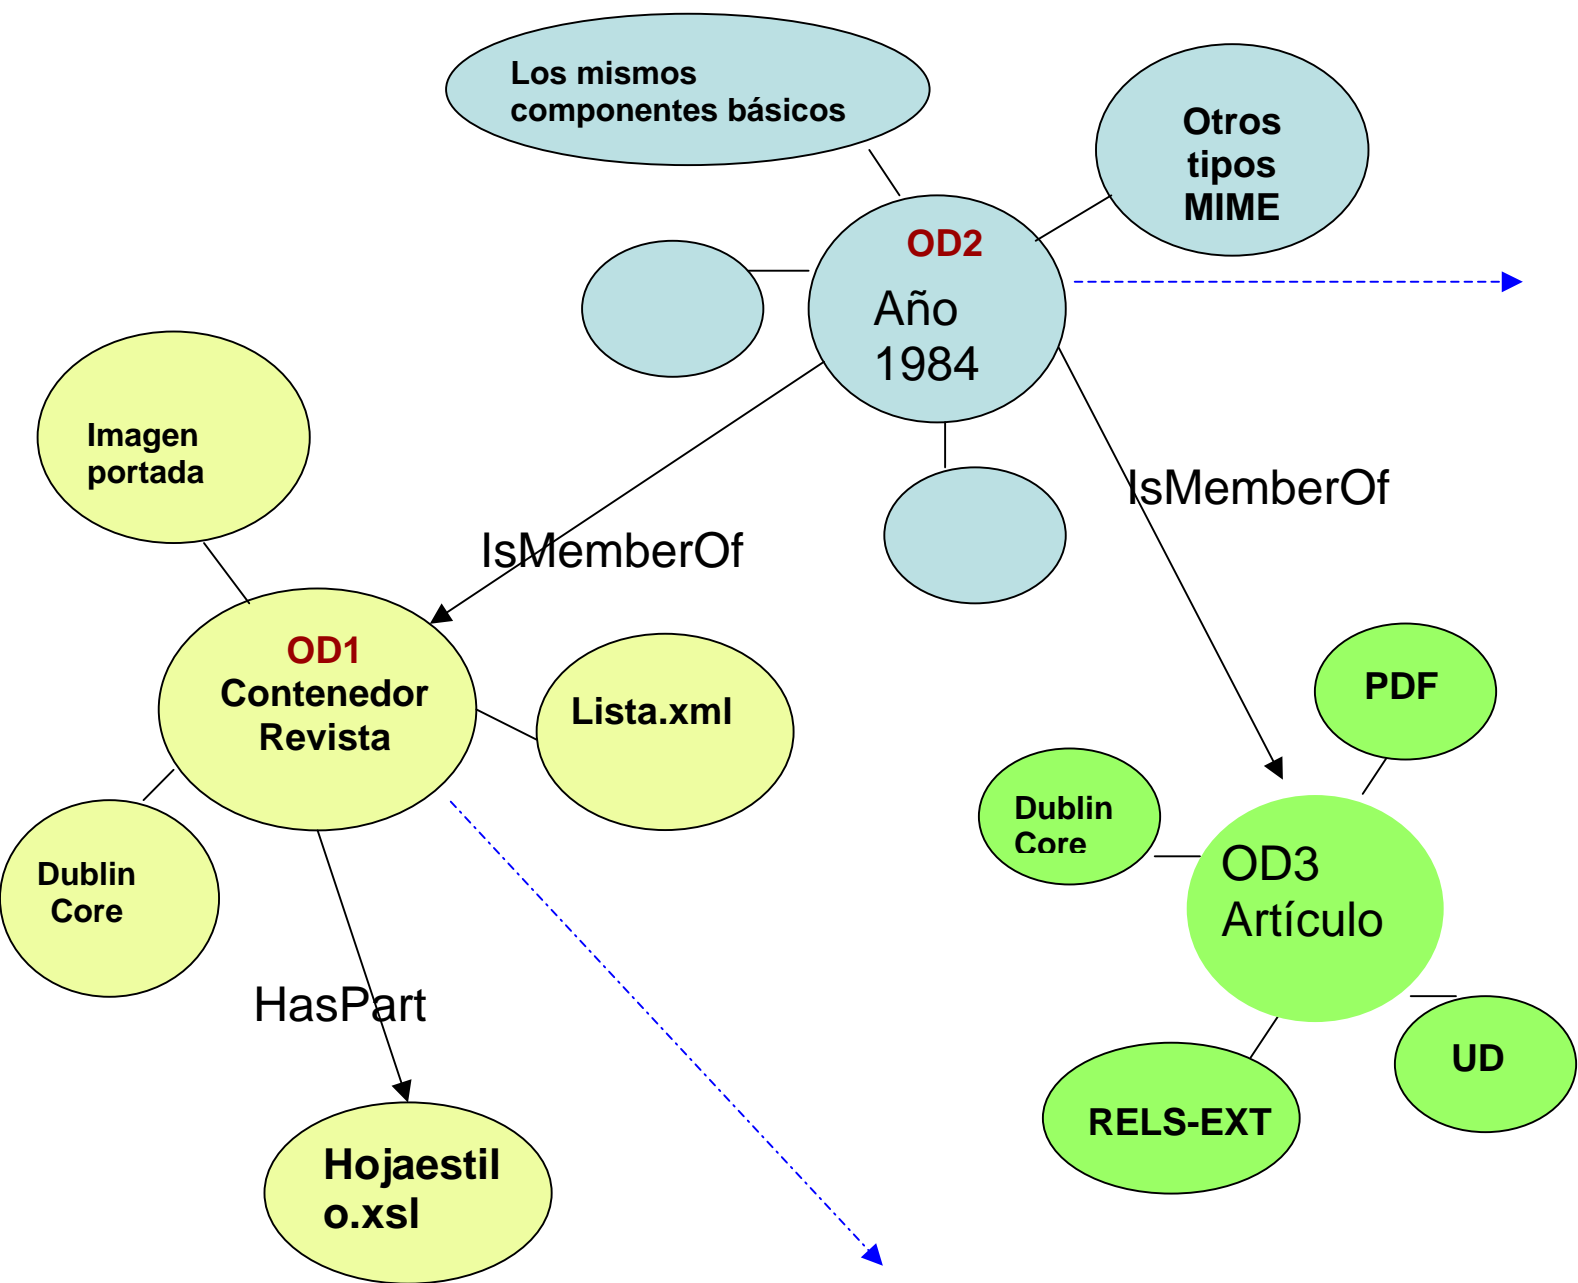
Los mismos componentes básicos

Otros tipos MIME

OD2
Año 1984

Imagen portada

IsMemberOf

IsMemberOf

OD1
Contenedor Revista

Lista.xml

PDF

Dublin Core

OD3
Artículo

Dublin Core

HasPart

UD

RELS-EXT

Hojaestil o.xsl